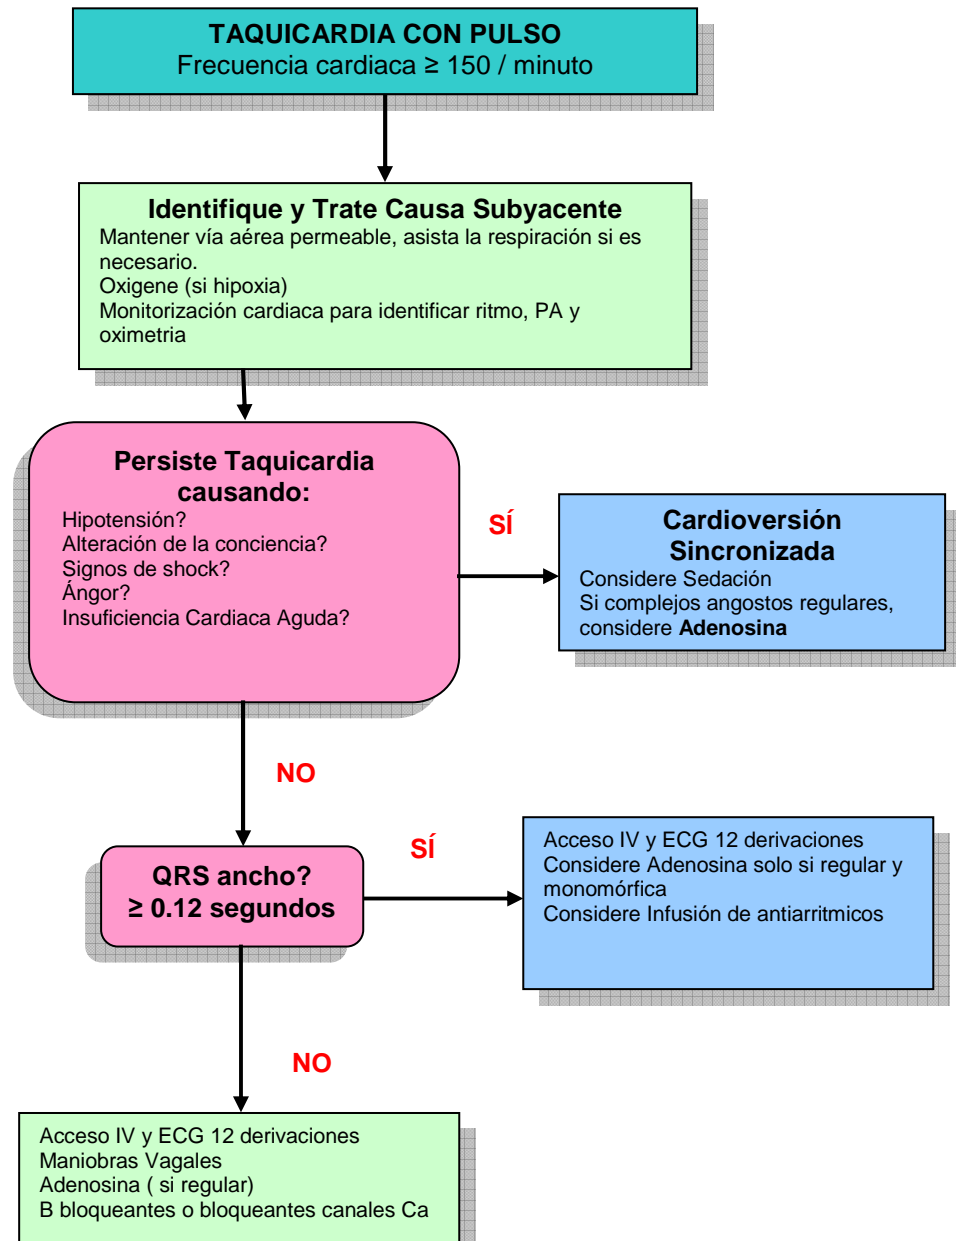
TAQUICARDIA CON PULSO
Frecuencia cardiaca $\geq$ 150 / minuto

Identifique y Trate Causa Subyacente
Mantener vía aérea permeable, asista la respiración si es necesario.
Oxigene (si hipoxia)
Monitorización cardiaca para identificar ritmo, PA y oximetria

Persiste Taquicardia causando:
Hipotensión?
Alteración de la conciencia?
Signos de shock?
Ángor?
Insuficiencia Cardiaca Aguda?

SÍ

Cardioversión Sincronizada
Considere Sedación
Si complejos angostos regulares, considere Adenosina

NO

QRS ancho?
$\geq$ 0.12 segundos

SÍ

Acceso IV y ECG 12 derivaciones
Considere Adenosina solo si regular y monomórfica
Considere Infusión de antiarritmicos

NO

Acceso IV y ECG 12 derivaciones
Maniobras Vagales
Adenosina ( si regular)
B bloqueantes o bloqueantes canales Ca